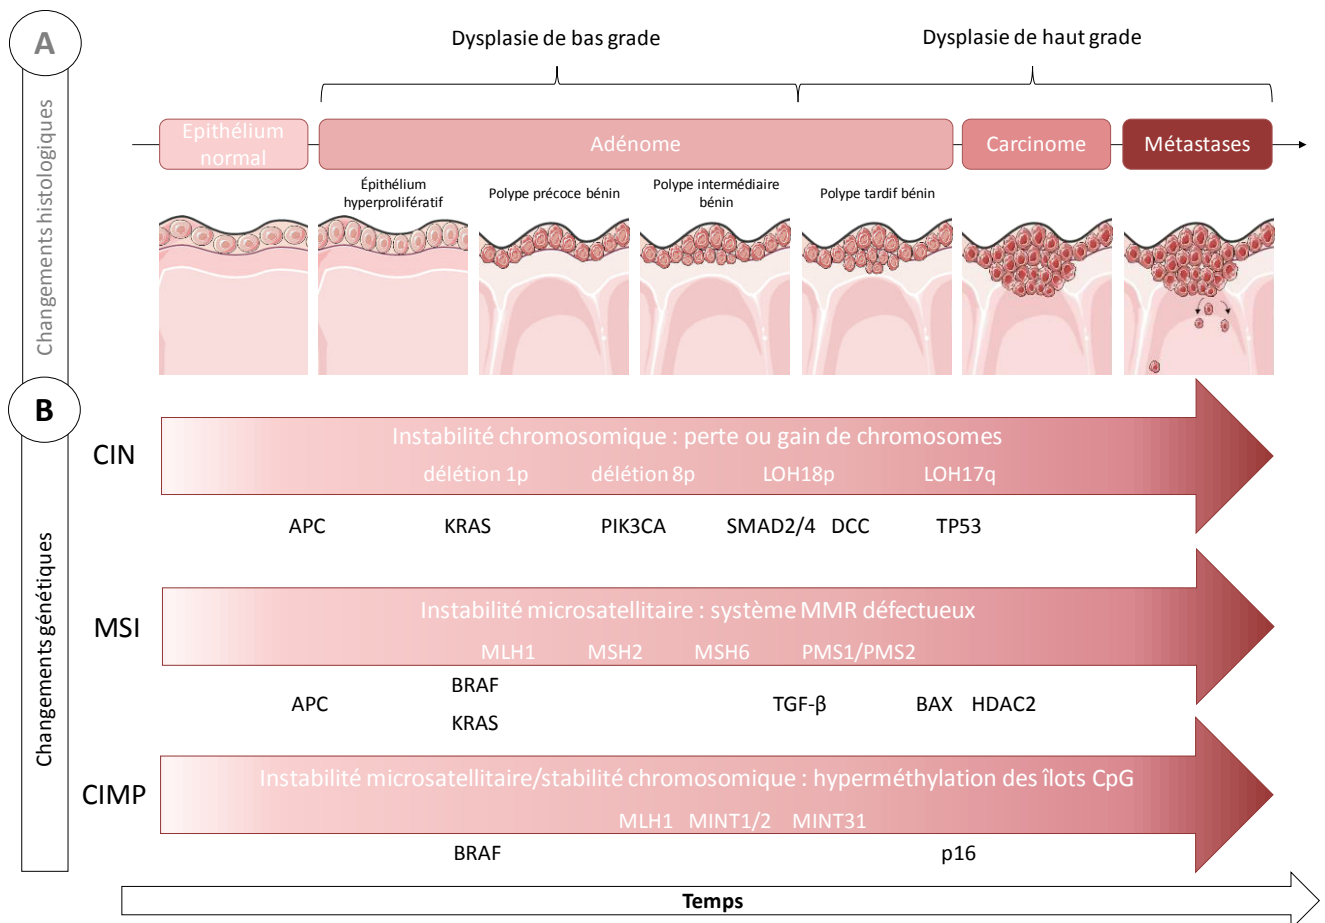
A

Changements histologiques

Dysplasie de bas grade

Dysplasie de haut grade

Epithélium normal

Adénome

Carcinome

Métastases

Épithélium hyperprolifératif

Polype précoce bénin

Polype intermédiaire bénin

Polype tardif bénin

B

Changements génétiques

CIN

Instabilité chromosomique : perte ou gain de chromosomes

délétion 1p délétion 8p LOH18p LOH17q

APC KRAS PIK3CA SMAD2/4 DCC TP53

MSI

Instabilité microsatellitaire : système MMR défectueux

MLH1 MSH2 MSH6 PMS1/PMS2

APC BRAF KRAS TGF-β BAX HDAC2

CIMP

Instabilité microsatellitaire/stabilité chromosomique : hyperméthylation des îlots CpG

MLH1 MINT1/2 MINT31

BRAF p16

Temps